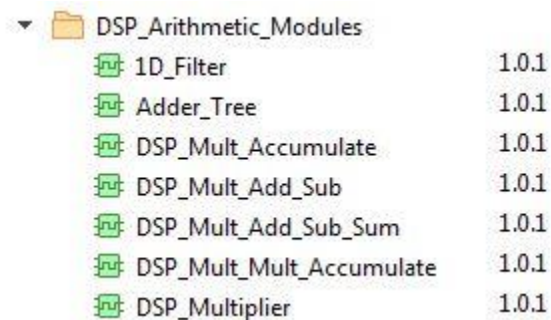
DSP_Arithmetic_Modules

| | |
|---|---|
| 1D_Filter | 1.0.1 |
| Adder_Tree | 1.0.1 |
| DSP_Mult_Accumulate | 1.0.1 |
| DSP_Mult_Add_Sub | 1.0.1 |
| DSP_Mult_Add_Sub_Sum | 1.0.1 |
| DSP_Mult_Mult_Accumulate | 1.0.1 |
| DSP_Multiplier | 1.0.1 |